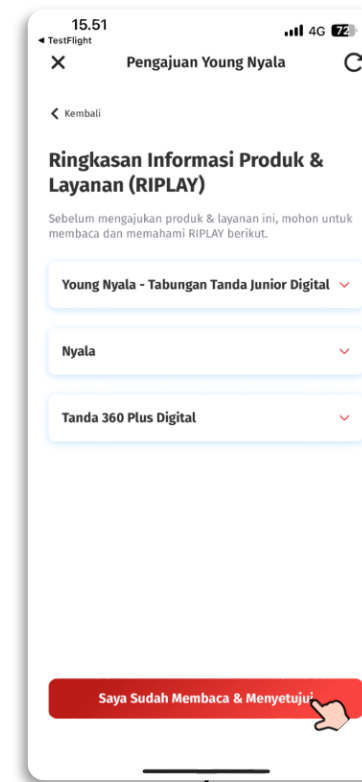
15.51
◂ TestFlight
4G 72

Pengajuan Young Nyala

Kembali

Ringkasan Informasi Produk & Layanan (RIPLAY)

Sebelum mengajukan produk & layanan ini, mohon untuk membaca dan memahami RIPLAY berikut.

Young Nyala - Tabungan Tanda Junior Digital

Nyala

Tanda 360 Plus Digital

Saya Sudah Membaca & Menyetujui